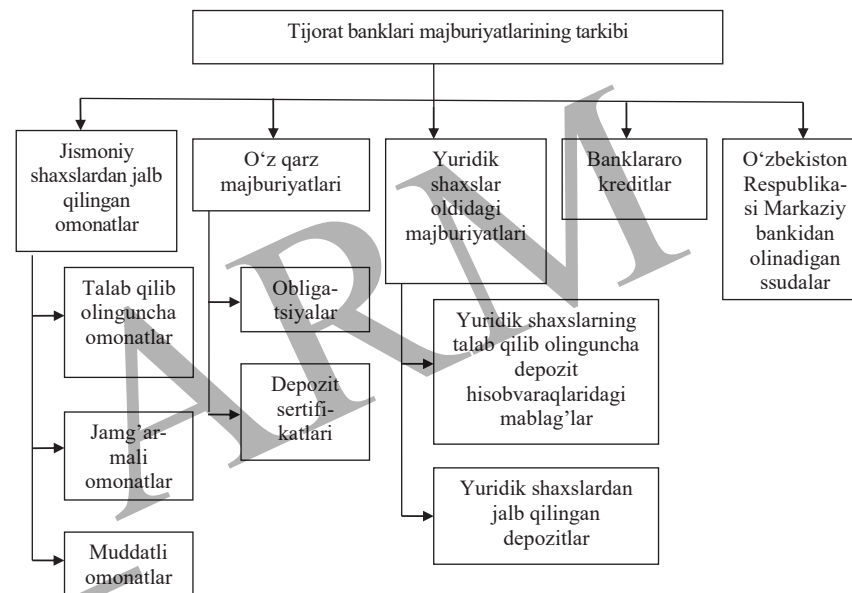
Tijorat banklari majburiyatlarining tarkibi

Jismoniy shaxslardan jalb qilingan omonatlar

Talab qilib olinguncha omonatlar

Jamg'armali omonatlar

Muddatli omonatlar

O'z qarz majburiyatlari

Obligatsiyalar

Depozit sertifikatlari

Yuridik shaxslar oldidagi majburiyatlari

Yuridik shaxslarning talab qilib olinguncha depozit hisobvaraqlaridagi mablag'lar

Yuridik shaxslardan jalb qilingan depozitlar

Banklararo kreditlar

O'zbekiston Respublikasi Markaziy bankidan olinadigan ssudalar

ARM